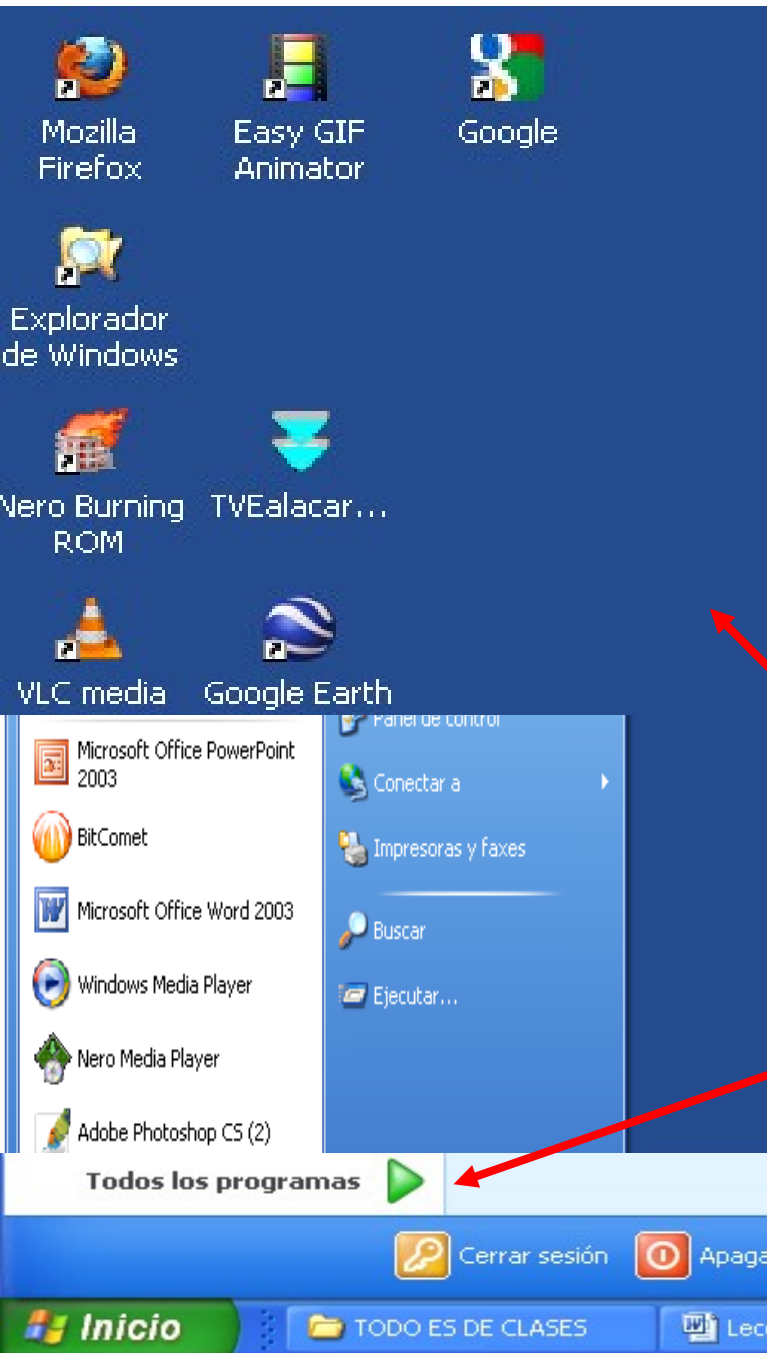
Mozilla Firefox

Easy GIF Animator

Google

Explorador de Windows

Nero Burning ROM

TVEalacar...

VLC media

Google Earth

Microsoft Office PowerPoint 2003

BitComet

Microsoft Office Word 2003

Windows Media Player

Nero Media Player

Adobe Photoshop CS (2)

Panel de control

Conectar a

Impresoras y faxes

Buscar

Ejecutar...

Todos los programas

Cerrar sesión

Apaga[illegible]

Inicio

TODO ES DE CLASES

Lec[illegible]